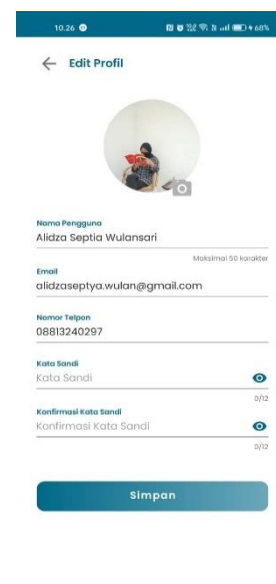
10.26

68%

Edit Profil

Nama Pengguna
Alidza Septia Wulansari
Maksimal 50 karakter

Email
alidzaseptya.wulan@gmail.com

Nomor Telpon
08813240297

Kata Sandi
Kata Sandi
0/12

Konfirmasi Kata Sandi
Konfirmasi Kata Sandi
0/12

Simpan